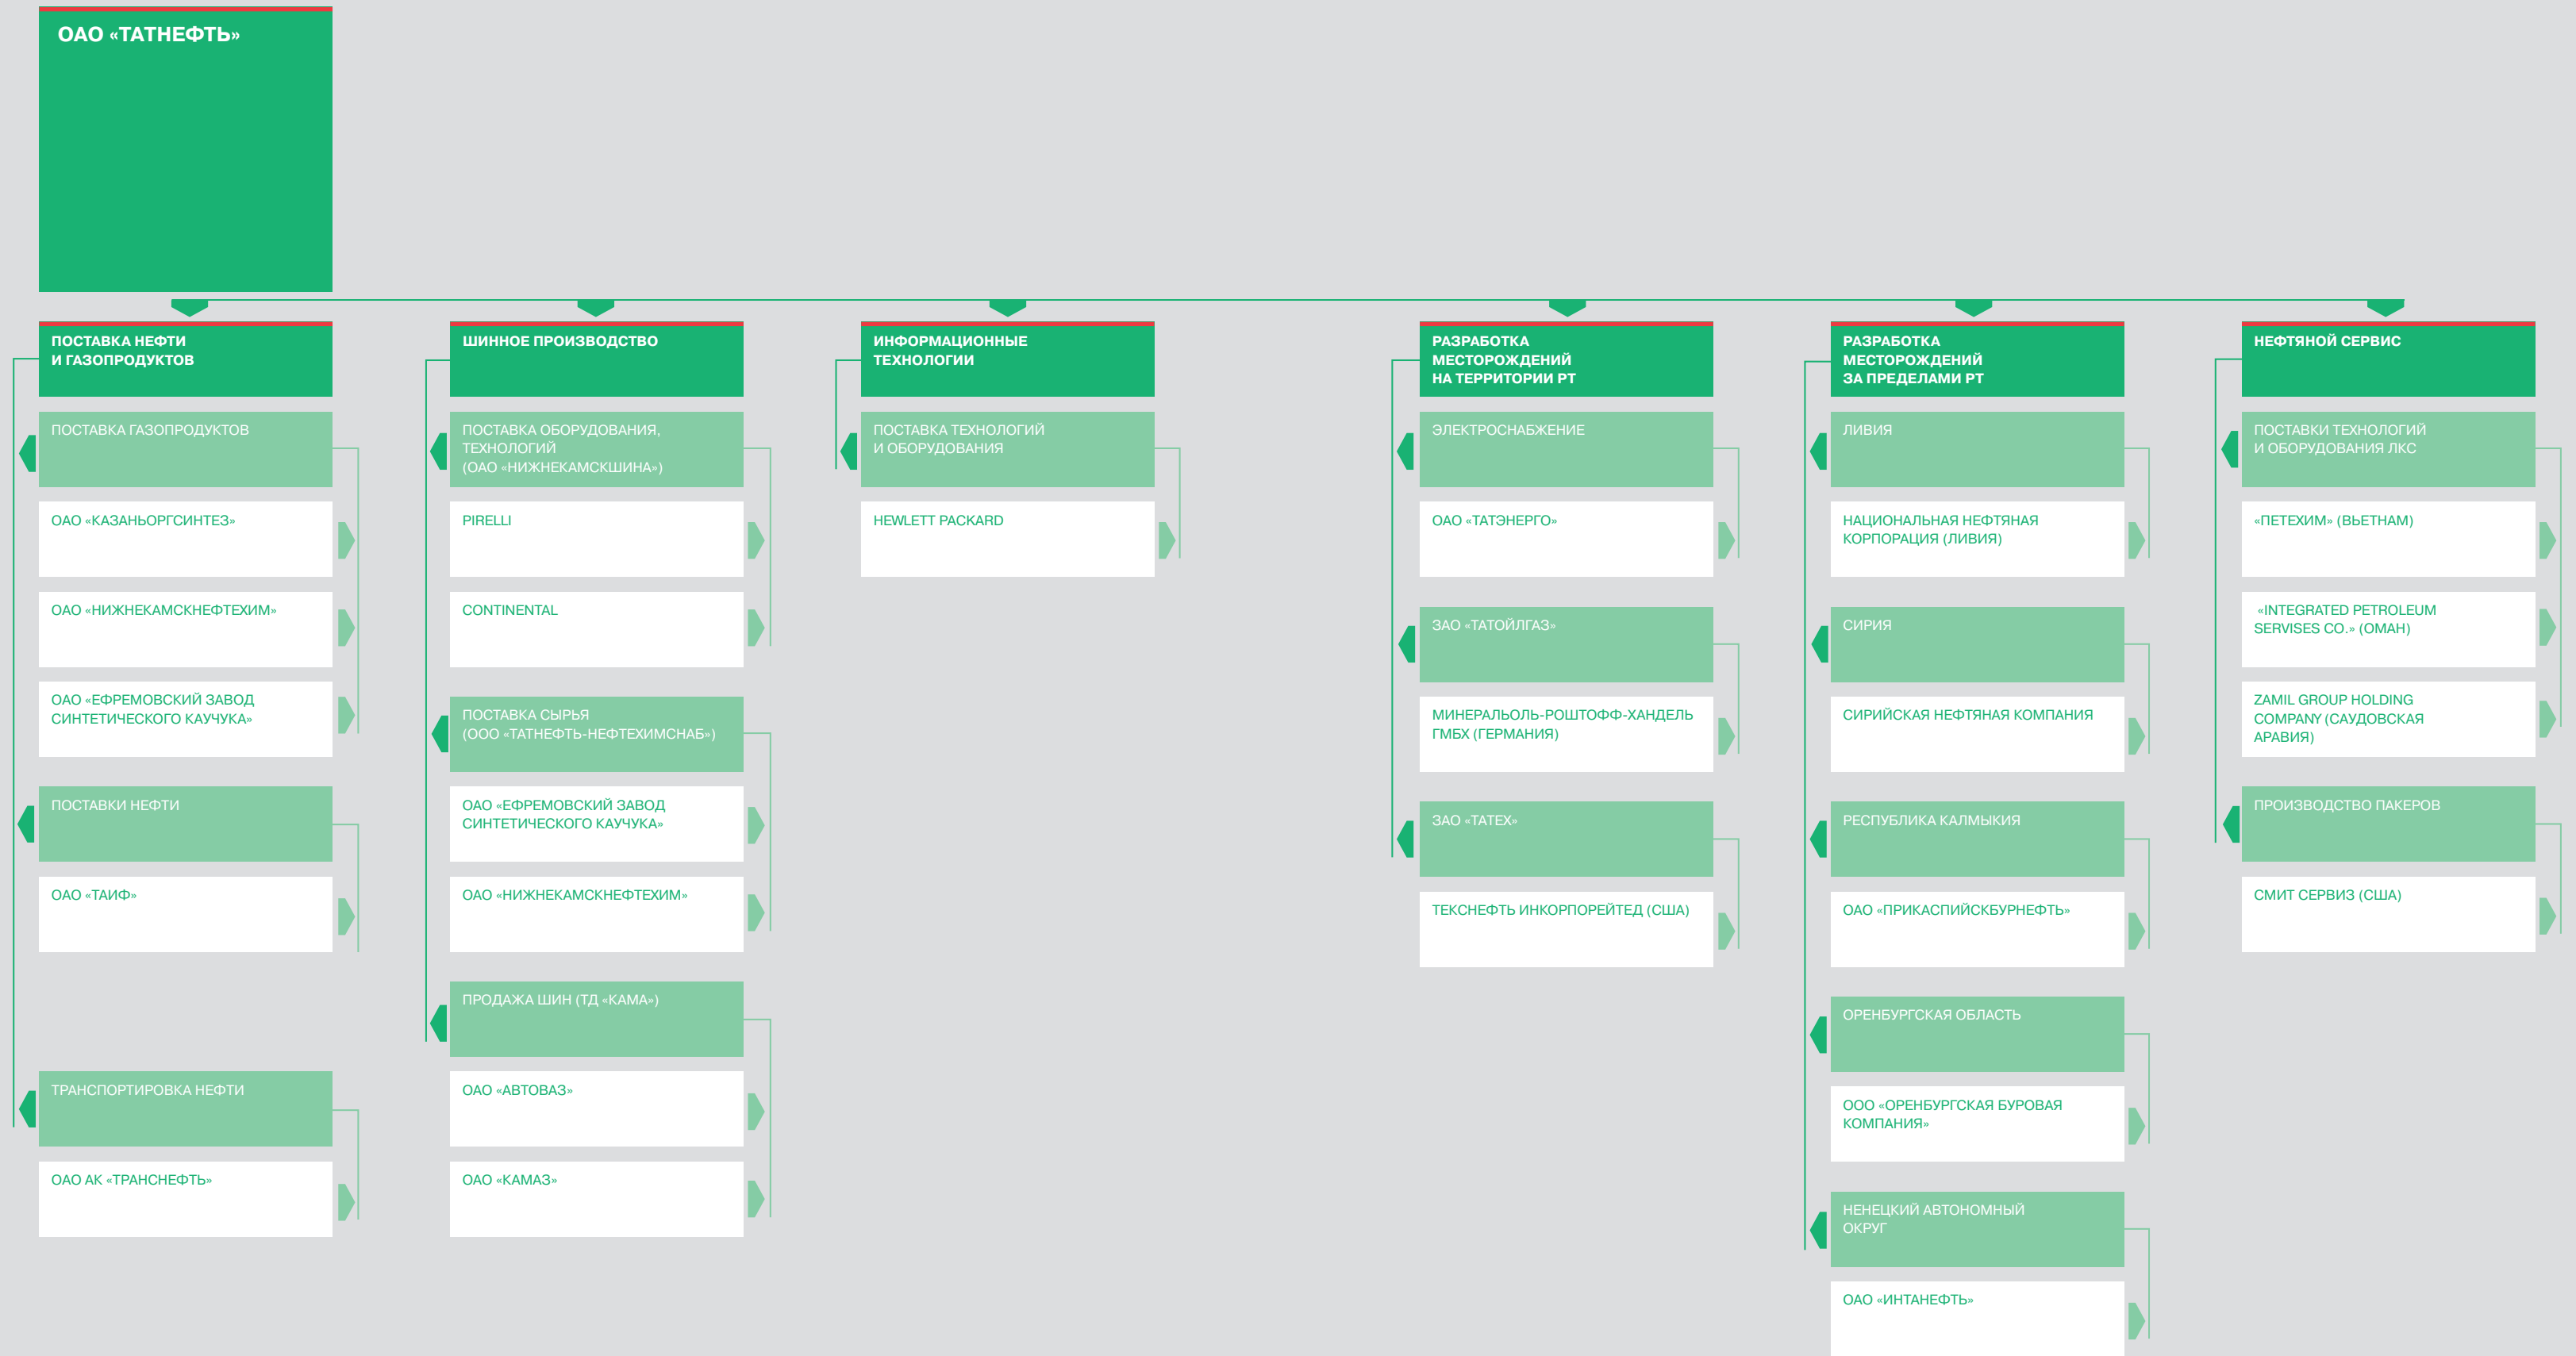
ОАО «ТАТНЕФТЬ»

ПОСТАВКА НЕФТИ И ГАЗОПРОДУКТОВ

ПОСТАВКА ГАЗОПРОДУКТОВ

ОАО «КАЗАНЬОРГСИНТЕЗ»

ОАО «НИЖНЕКАМСКНЕФТЕХИМ»

ОАО «ЕФРЕМОВСКИЙ ЗАВОД СИНТЕТИЧЕСКОГО КАУЧУКА»

ПОСТАВКИ НЕФТИ

ОАО «ТАИФ»

ТРАНСПОРТИРОВКА НЕФТИ

ОАО АК «ТРАНСНЕФТЬ»

ШИННОЕ ПРОИЗВОДСТВО

ПОСТАВКА ОБОРУДОВАНИЯ, ТЕХНОЛОГИЙ (ОАО «НИЖНЕКАМСКШИНА»)

PIRELLI

CONTINENTAL

ПОСТАВКА СЫРЬЯ (ООО «ТАТНЕФТЬ-НЕФТЕХИМСНАБ»)

ОАО «ЕФРЕМОВСКИЙ ЗАВОД СИНТЕТИЧЕСКОГО КАУЧУКА»

ОАО «НИЖНЕКАМСКНЕФТЕХИМ»

ПРОДАЖА ШИН (ТД «КАМА»)

ОАО «АВТОВАЗ»

ОАО «КАМАЗ»

ИНФОРМАЦИОННЫЕ ТЕХНОЛОГИИ

ПОСТАВКА ТЕХНОЛОГИЙ И ОБОРУДОВАНИЯ

HEWLETT PACKARD

РАЗРАБОТКА МЕСТОРОЖДЕНИЙ НА ТЕРРИТОРИИ РТ

ЭЛЕКТРОСНАБЖЕНИЕ

ОАО «ТАТЭНЕРГО»

ЗАО «ТАТОЙЛГАЗ»

МИНЕРАЛЬОЛЬ-РОШТОФФ-ХАНДЕЛЬ ГМБХ (ГЕРМАНИЯ)

ЗАО «ТАТЕХ»

ТЕКСНЕФТЬ ИНКОРПОРЕЙТЕД (США)

РАЗРАБОТКА МЕСТОРОЖДЕНИЙ ЗА ПРЕДЕЛАМИ РТ

ЛИВИЯ

НАЦИОНАЛЬНАЯ НЕФТЯНАЯ КОРПОРАЦИЯ (ЛИВИЯ)

СИРИЯ

СИРИЙСКАЯ НЕФТЯНАЯ КОМПАНИЯ

РЕСПУБЛИКА КАЛМЫКИЯ

ОАО «ПРИКАСПИЙСКБУРНЕФТЬ»

ОРЕНБУРГСКАЯ ОБЛАСТЬ

ООО «ОРЕНБУРГСКАЯ БУРОВАЯ КОМПАНИЯ»

НЕНЕЦКИЙ АВТОНОМНЫЙ ОКРУГ

ОАО «ИНТАНЕФТЬ»

НЕФТЯНОЙ СЕРВИС

ПОСТАВКИ ТЕХНОЛОГИЙ И ОБОРУДОВАНИЯ ЛКС

«ПЕТЕХИМ» (ВЬЕТНАМ)

«INTEGRATED PETROLEUM SERVISES CO.» (ОМАН)

ZAMIL GROUP HOLDING COMPANY (САУДОВСКАЯ АРАВИЯ)

ПРОИЗВОДСТВО ПАКЕРОВ

СМИТ СЕРВИЗ (США)